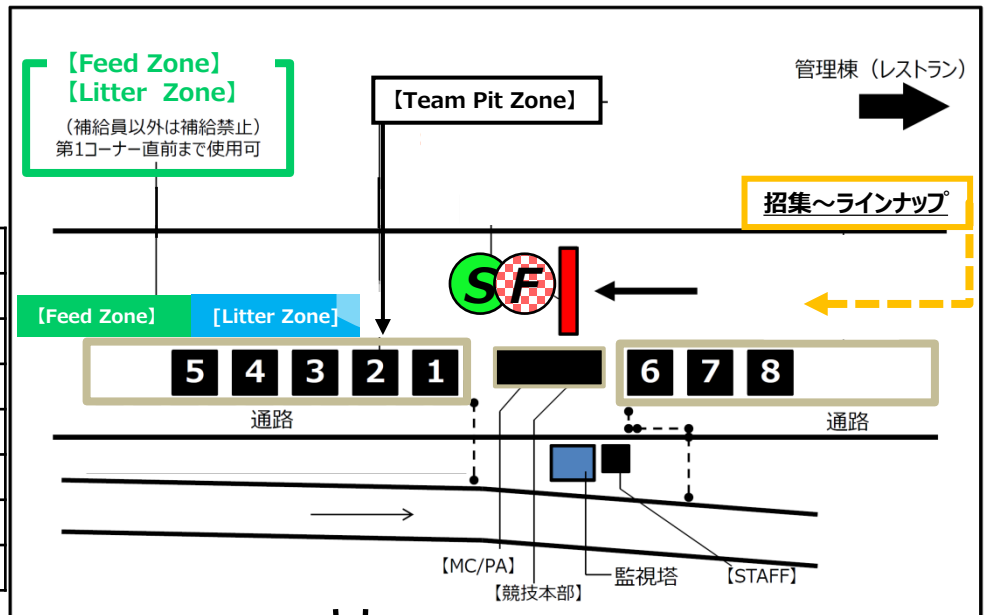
【Feed Zone】
【Litter Zone】
（補給員以外は補給禁止）
第1コーナー直前まで使用可

【Team Pit Zone】

管理棟（レストラン）

招集～ラインナップ

S F

【Feed Zone】
[Litter Zone]

5 4 3 2 1

6 7 8

通路

通路

【MC/PA】
【競技本部】
監視塔
【STAFF】